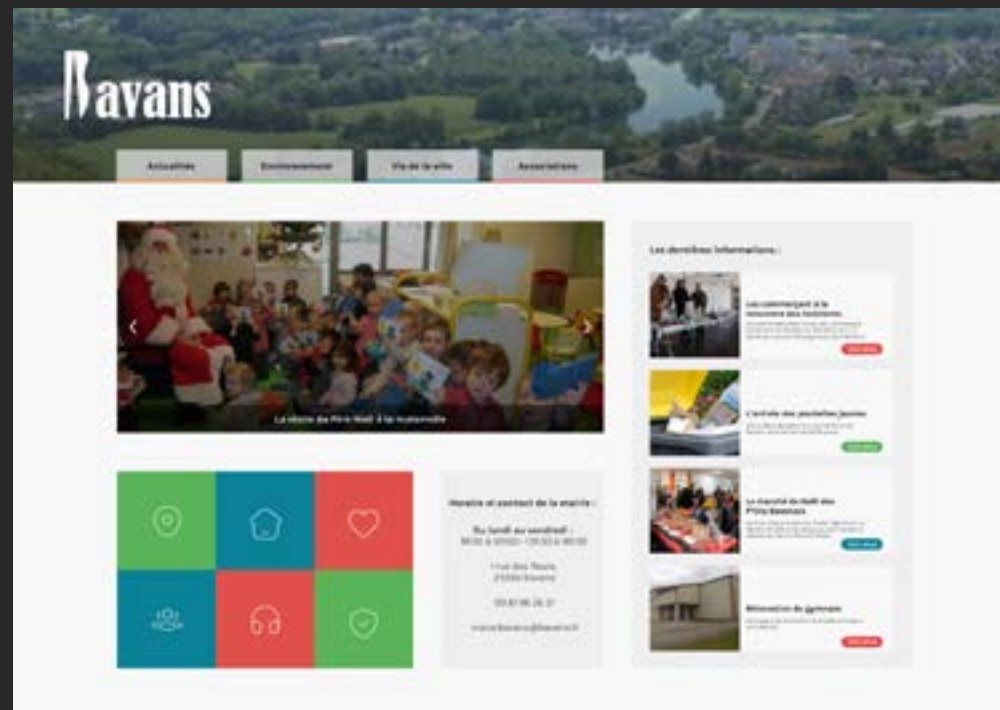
Bavans

Actualités
Environnement
Vie de la ville
Associations

La venue du Père Noël à la maternelle

Les dernières informations :

Les commerçant à la rencontre des habitants
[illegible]

L'arrivée des poubelles jaunes
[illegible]

Le marché de Noël des P'tits Bavanais
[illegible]

Rénovation du gymnase
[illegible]

Horaire et contact de la mairie :
Du lundi au vendredi :
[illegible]
1 rue des Tours
25550 Bavans
03 81 96 25 31
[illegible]